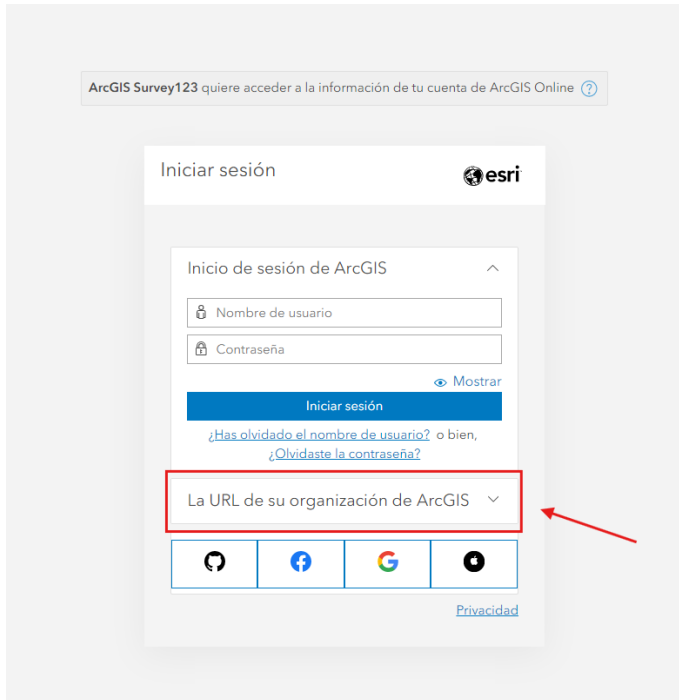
ArcGIS Survey123 quiere acceder a la información de tu cuenta de ArcGIS Online ?

Iniciar sesión

esri

Inicio de sesión de ArcGIS

Nombre de usuario

Contraseña

Mostrar

Iniciar sesión

¿Has olvidado el nombre de usuario? o bien, ¿Olvidaste la contraseña?

La URL de su organización de ArcGIS

Privacidad